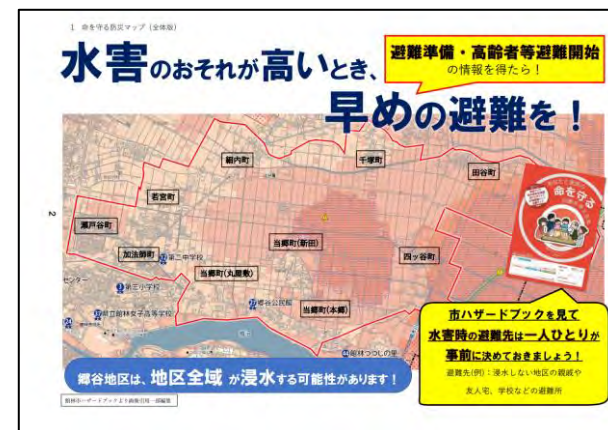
1 命を守る防災マップ（全体版）

水害のおそれが高いとき、

避難準備・高齢者等避難開始
の情報を得たら！

早めの避難を！

2

細内町

千塚町

田谷町

若宮町

瀬戸谷町

加法師町

第二中学校

当郷町(新田)

四ツ谷町

当郷町(丸屋敷)

第三小学校

郷谷公民館

当郷町(本郷)

市立郷谷東小学校

センター

命を守る

郷谷地区は、地区全域 が浸水する可能性があります！

郷谷ハザードブックより画像引用・一部編集

市ハザードブックを見て
水害時の避難先は一人ひとりが
事前に決めておきましょう！
避難先(例)：浸水しない地区の親戚や
友人宅、学校などの避難所